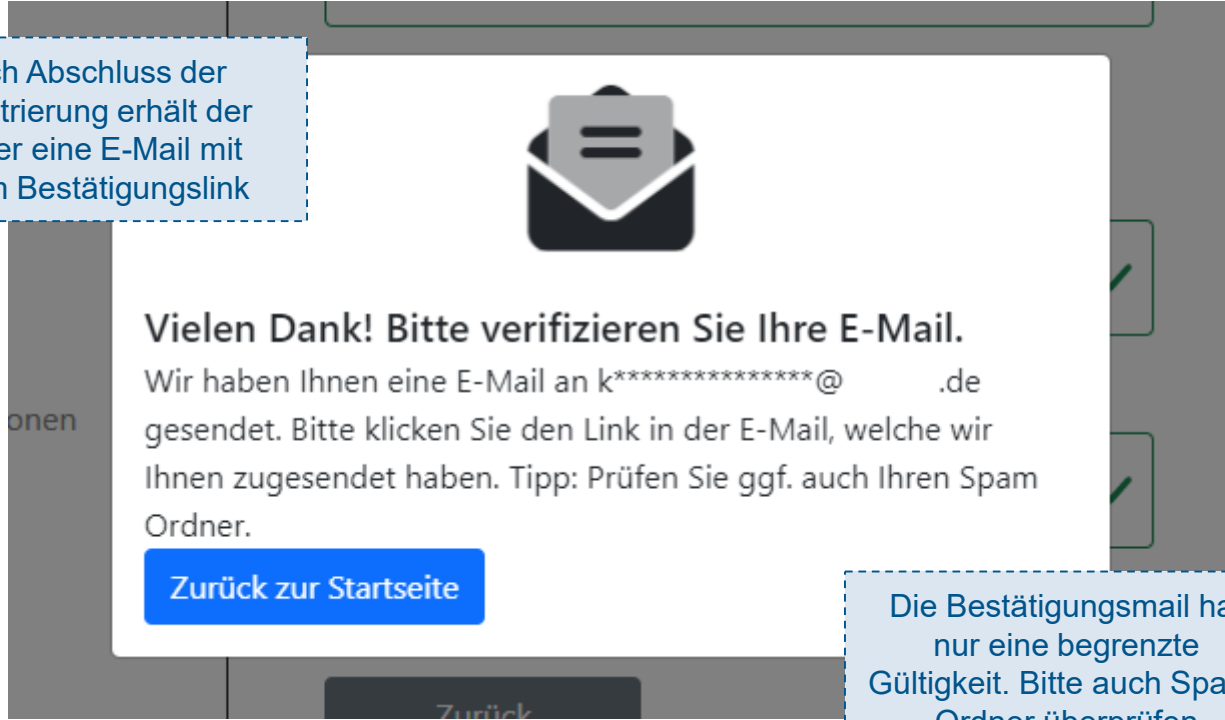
ch Abschluss der
trierung erhält der
er eine E-Mail mit
n Bestätigungslink

onen

Vielen Dank! Bitte verifizieren Sie Ihre E-Mail.

Wir haben Ihnen eine E-Mail an k***************@ .de gesendet. Bitte klicken Sie den Link in der E-Mail, welche wir Ihnen zugesendet haben. Tipp: Prüfen Sie ggf. auch Ihren Spam Ordner.

Zurück zur Startseite

Die Bestätigungsmail ha
nur eine begrenzte
Gültigkeit. Bitte auch Spa
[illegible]

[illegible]